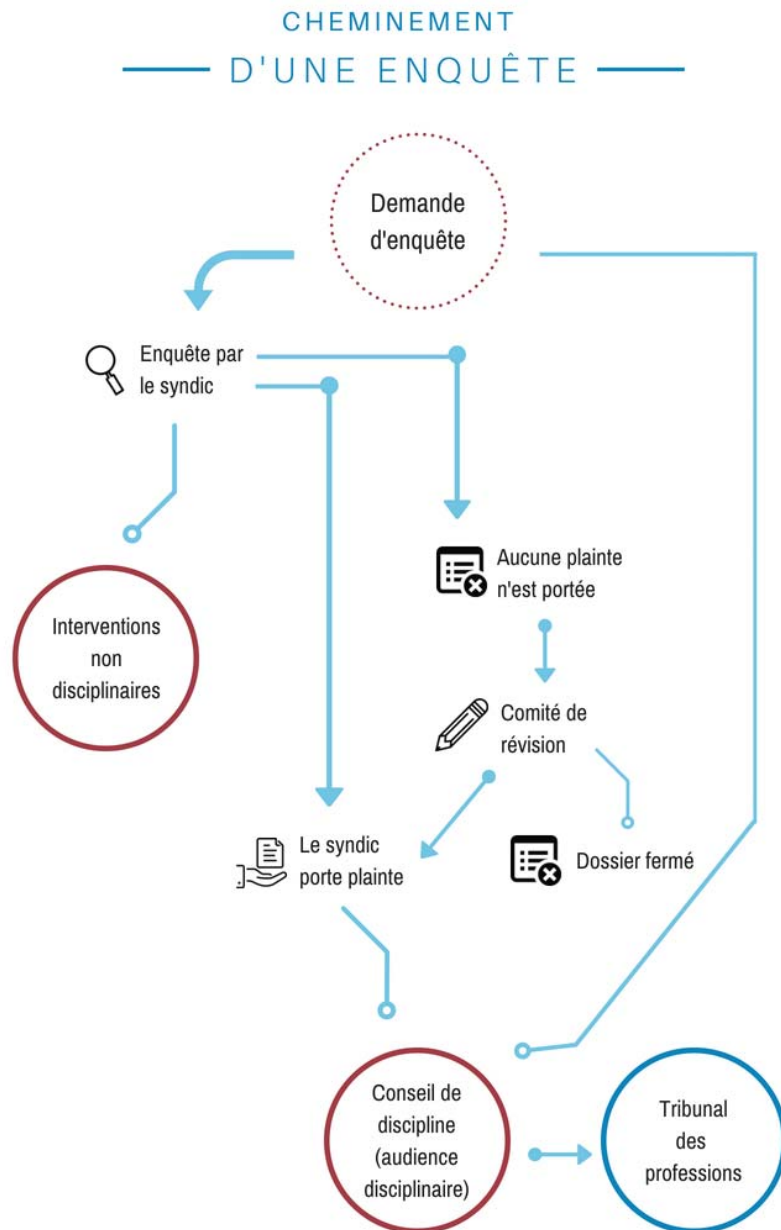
CHEMINEMENT
D'UNE ENQUÊTE

Demande d'enquête

Enquête par le syndic

Interventions non disciplinaires

Aucune plainte n'est portée

Comité de révision

Le syndic porte plainte

Dossier fermé

Conseil de discipline (audience disciplinaire)

Tribunal des professions